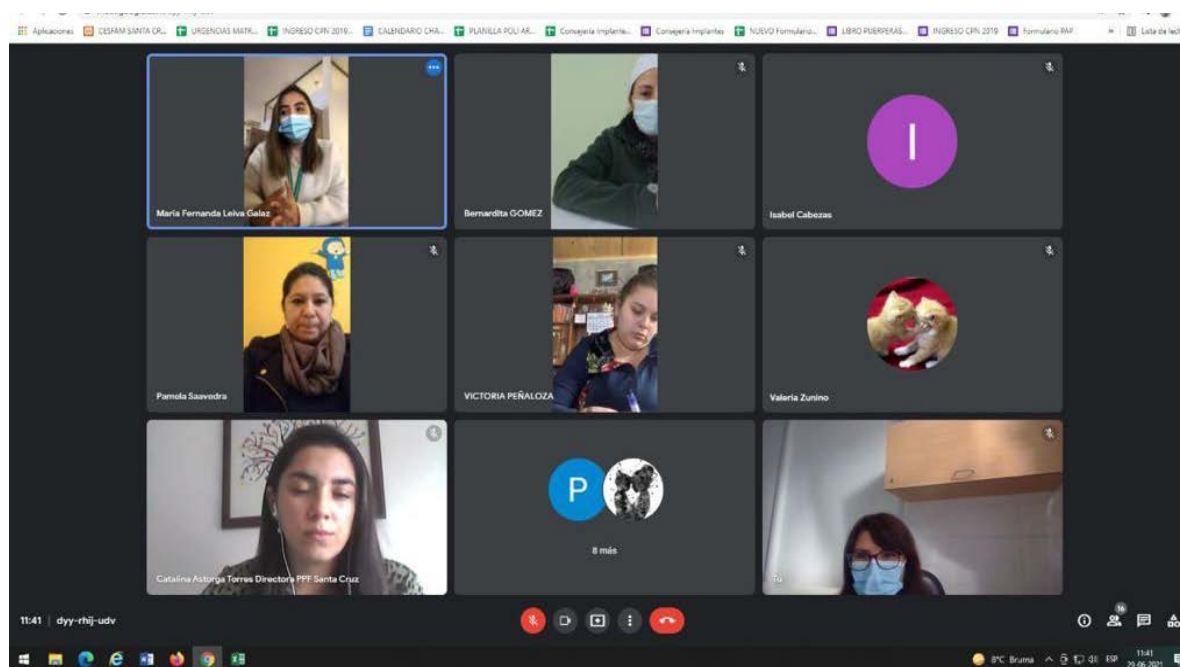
Aplicaciones CESFAM SANTA CR... URGENCIAS MATR... INGRESO CPN 2019... CALENDARIO CHA... PLANILLA POLI AR... Consejeria Implante... Consejeria Implantes NUEVO Formulario... LIBRO PUERPERAS... INGRESO CPN 2019 Formulario PAP » Lista de lect

María Fernanda Leiva Galaz

Bernardita GOMEZ

I

Isabel Cabezas

Pamela Saavedra

VICTORIA PEÑALOZA

Valeria Zunino

Catalina Astorga Torres Directora PPF Santa Cruz

P

8 más

Tú

11:41 | dyy-rhij-udv

16

8°C Bruma ESP 11:41 29-06-2021